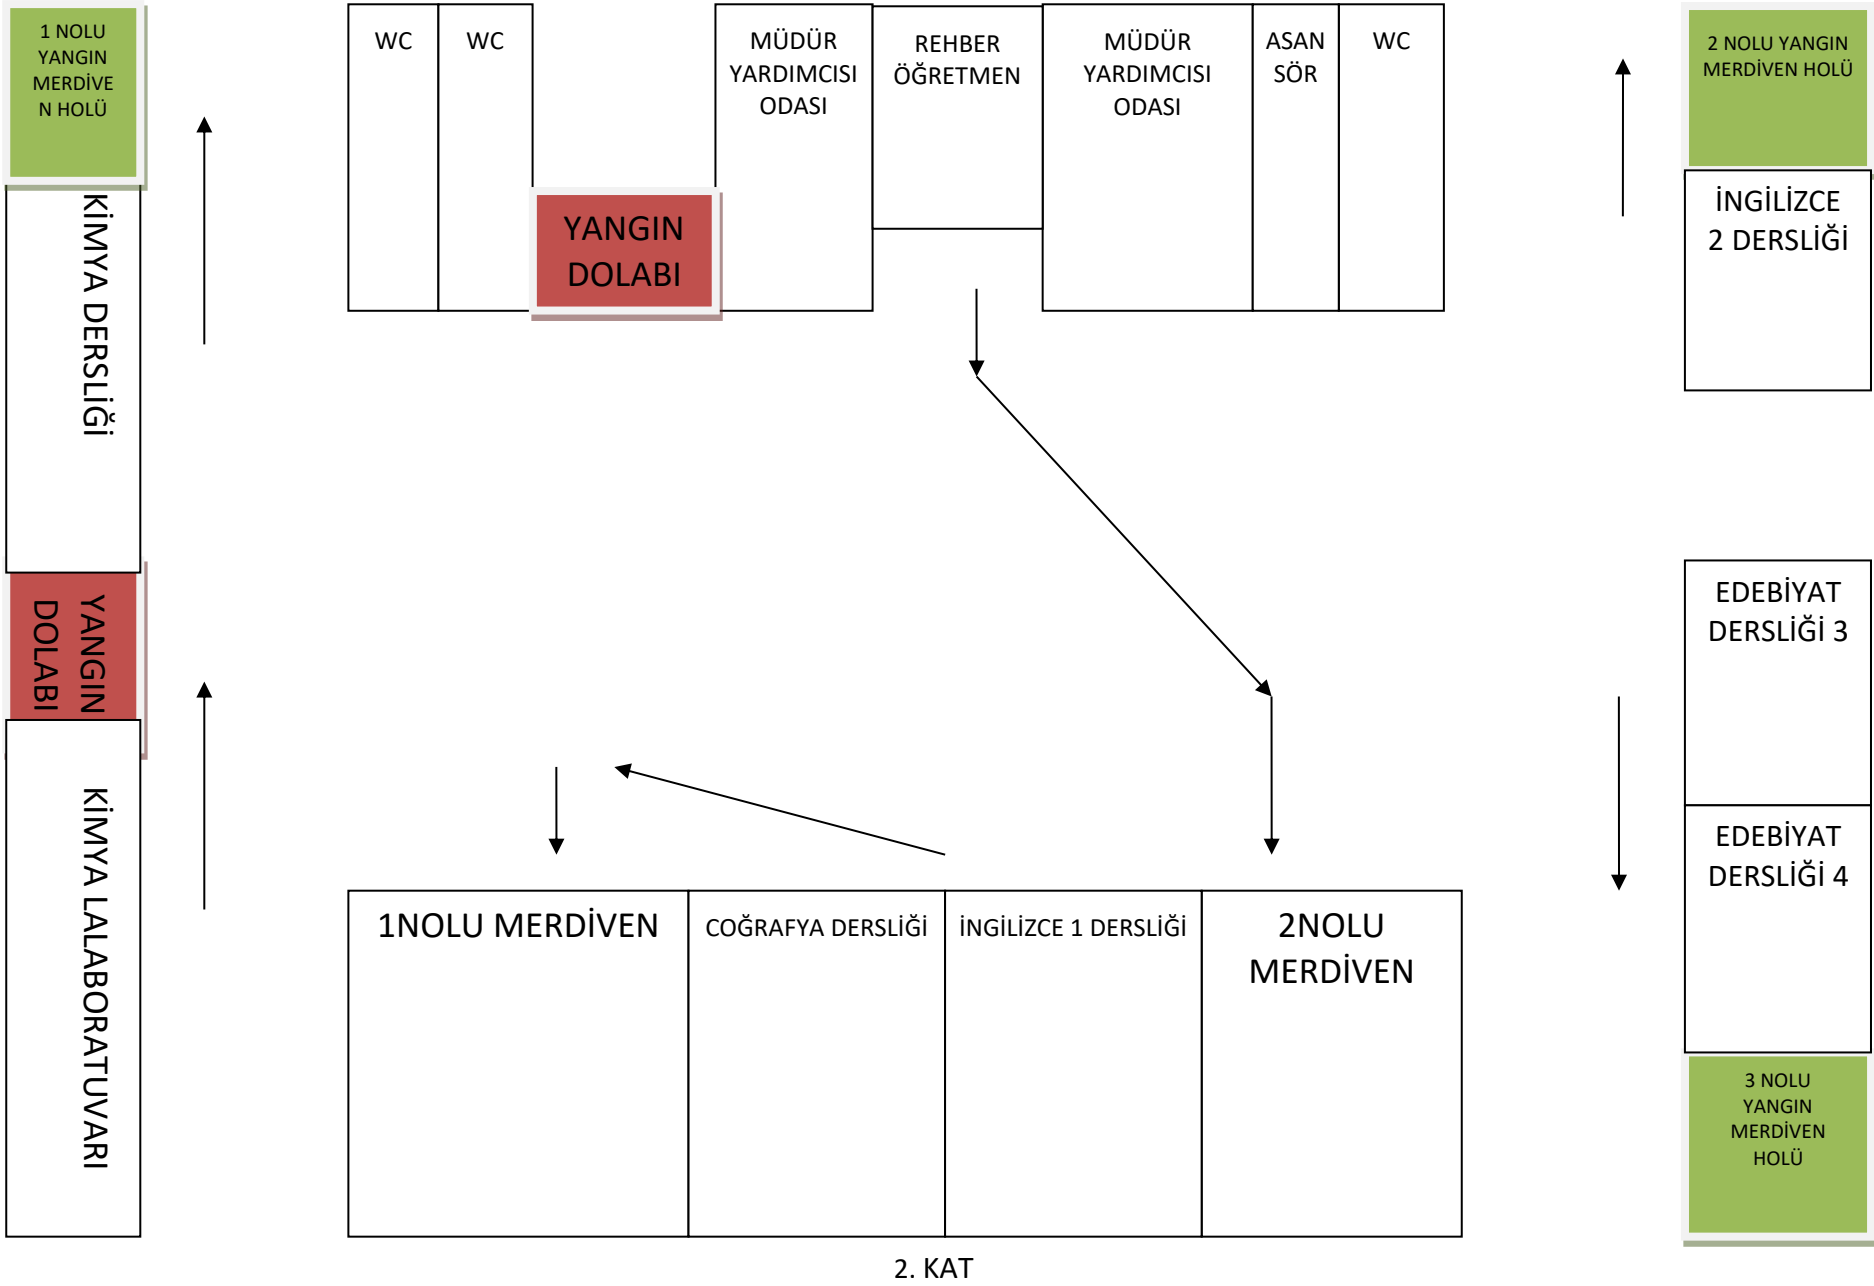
1 NOLU YANGIN MERDİVEN HOLÜ

KİMYA DERSLİĞİ

YANGIN DOLABI

KİMYA LALABORATUVARI

WC

WC

YANGIN DOLABI

MÜDÜR YARDIMCISI ODASI

REHBER ÖĞRETMEN

MÜDÜR YARDIMCISI ODASI

ASANSÖR

WC

2 NOLU YANGIN MERDİVEN HOLÜ

İNGİLİZCE 2 DERSLİĞİ

EDEBİYAT DERSLİĞİ 3

EDEBİYAT DERSLİĞİ 4

3 NOLU YANGIN MERDİVEN HOLÜ

1NOLU MERDİVEN

COĞRAFYA DERSLİĞİ

İNGİLİZCE 1 DERSLİĞİ

2NOLU MERDİVEN

2. KAT